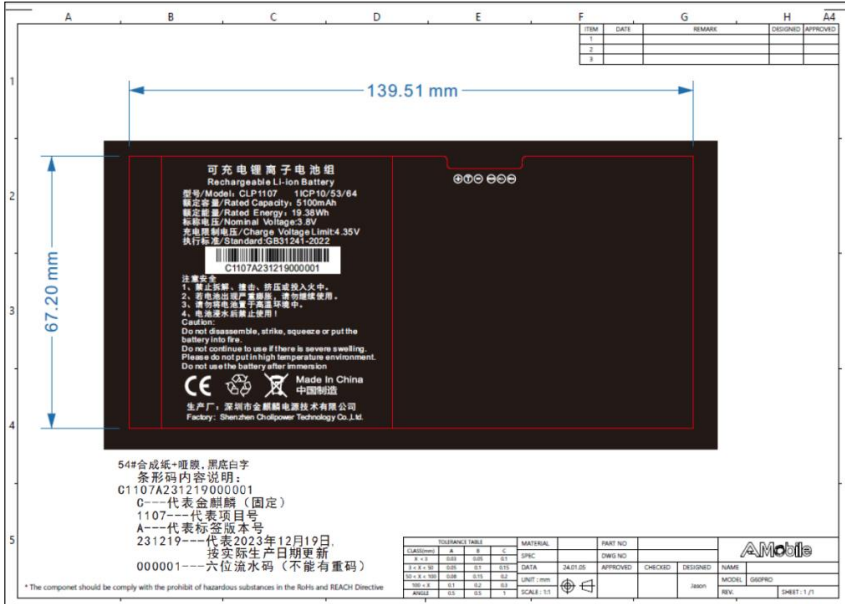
A B C D E F G H A4

| ITEM | DATE | REMARK | DESIGNED | APPROVED |
|---|---|---|---|---|
| 1 | | | | |
| 2 | | | | |
| 3 | | | | |

1
2
3
4
5

139.51 mm

67.20 mm

可充电锂离子电池组
Rechargeable Li-ion Battery
型号/Model: CLP1107 1ICP10/53/64
额定容量/Rated Capacity: 5100mAh
额定能量/Rated Energy: 19.38Wh
标称电压/Nominal Voltage: 3.8V
充电限制电压/Charge Voltage Limit: 4.35V
执行标准/Standard: GB31241-2022

C1107A231219000001

注意安全：
1、禁止拆解、撞击、挤压或投入火中。
2、若电池出现严重鼓胀，请勿继续使用。
3、请勿将电池置于高温环境中。
4、电池浸水后禁止使用！
Caution:
Do not disassemble, strike, squeeze or put the battery into fire.
Do not continue to use if there is severe swelling.
Please do not put in high temperature environment.
Do not use the battery after immersion

Made In China
中国制造

生产厂：深圳市金麒麟电源技术有限公司
Factory: Shenzhen Chollipower Technology Co.,Ltd.

54#合成纸+哑膜，黑底白字
条形码内容说明：
C1107A231219000001
C---代表金麒麟（固定）
1107---代表项目号
A---代表标签版本号
231219---代表2023年12月19日，
按实际生产日期更新
000001---六位流水码（不能有重码）

* The componet should be comply with the prohibit of hazardous substances in the RoHs and REACH Directive

| TOLERANCE TABLE | | | |
|---|---|---|---|
| CLASS(mm) | A | B | C |
| X < 3 | 0.03 | 0.05 | 0.1 |
| 3 < X < 10 | 0.05 | 0.1 | 0.15 |
| 10 < X < 100 | 0.08 | 0.15 | 0.2 |
| 100 < X | 0.1 | 0.2 | 0.3 |
| ANGLE | 0.5 | 0.5 | 1 |

MATERIAL
SPEC
DATA 24.01.05
UNIT : mm
SCALE : 1:1
PART NO
DWG NO
APPROVED CHECKED DESIGNED
Jason
AMobile
NAME
MODEL G60PRO
REV.
SHEET : 1 /1